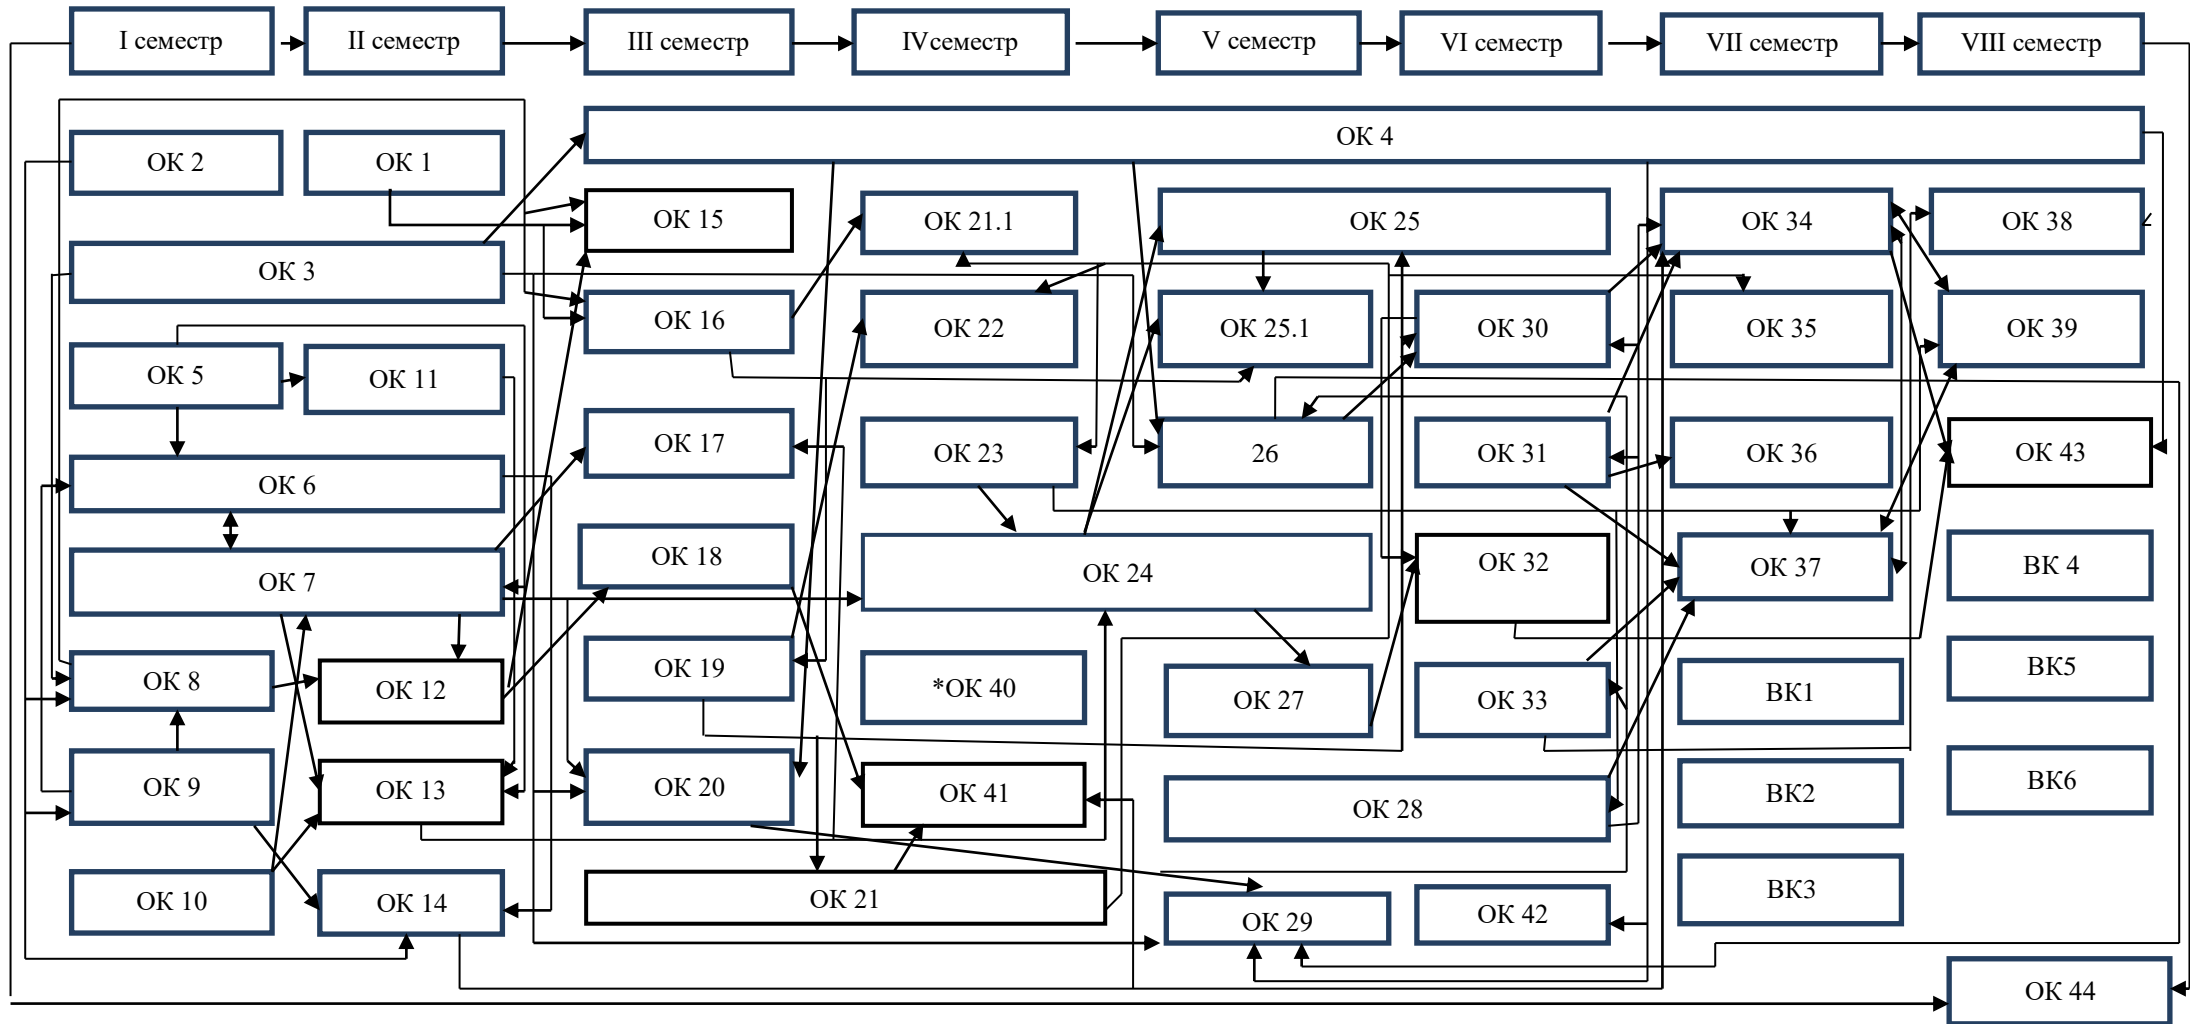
I семестр
II семестр
III семестр
IVсеместр
V семестр
VI семестр
VII семестр
VIII семестр

ОК 4
ОК 2
ОК 1
ОК 15
ОК 21.1
ОК 25
ОК 34
ОК 38
ОК 3
ОК 16
ОК 22
ОК 25.1
ОК 30
ОК 35
ОК 39
ОК 5
ОК 11
ОК 17
ОК 23
26
ОК 31
ОК 36
ОК 43
ОК 6
ОК 18
ОК 24
ОК 32
ОК 37
ВК 4
ОК 7
ОК 8
ОК 12
ОК 19
*ОК 40
ОК 27
ОК 33
ВК1
ВК5
ОК 9
ОК 13
ОК 20
ОК 41
ОК 28
ВК2
ВК6
ОК 10
ОК 14
ОК 21
ОК 29
ОК 42
ВК3
ОК 44